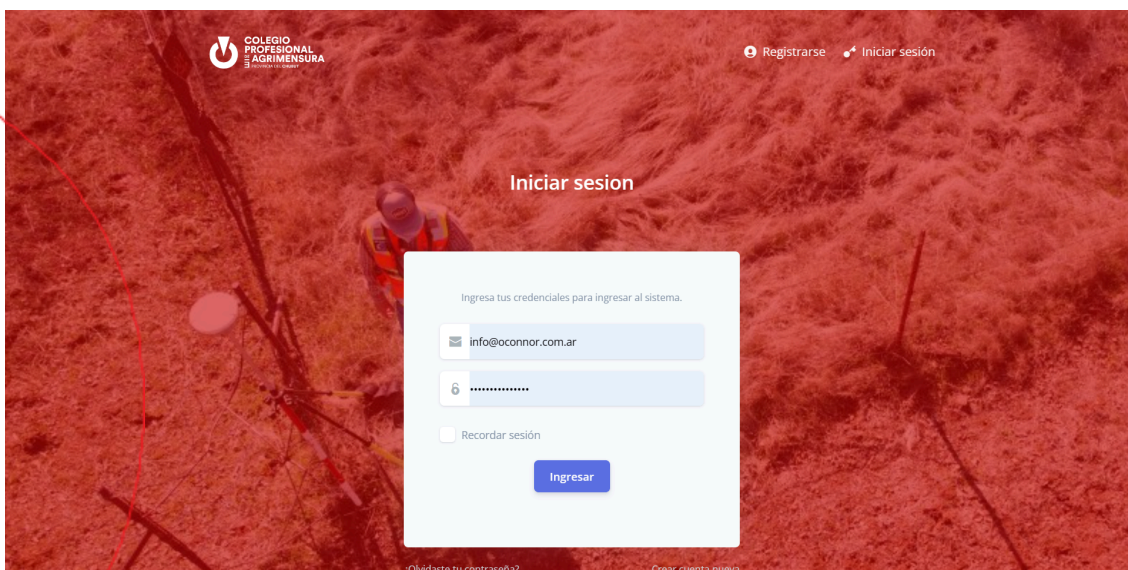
COLEGIO PROFESIONAL AGRIMENSURA
PROVINCIA DEL CHUBUT

Registrarse
Iniciar sesión

Iniciar sesion

Ingresa tus credenciales para ingresar al sistema.

info@oconnor.com.ar

••••••••••••••

Recordar sesión

Ingresar

¿Olvidaste tu contraseña?
Crear cuenta nueva